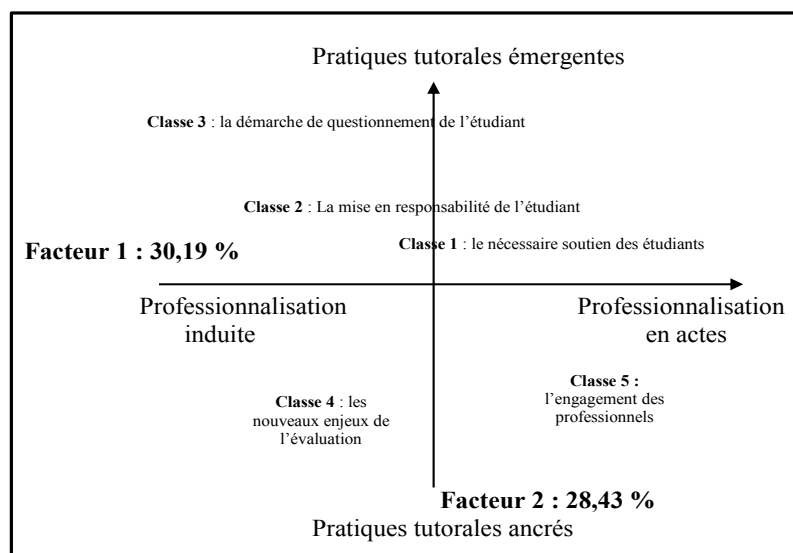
Pratiques tutorales émergentes

**Classe 3** : la démarche de questionnement de l'étudiant

**Classe 2** : La mise en responsabilité de l'étudiant

**Facteur 1 : 30,19 %**

**Classe 1** : le nécessaire soutien des étudiants

Professionnalisation induite

Professionnalisation en actes

**Classe 4** : les nouveaux enjeux de l'évaluation

**Classe 5 :** l'engagement des professionnels

**Facteur 2 : 28,43 %**

Pratiques tutorales ancrés